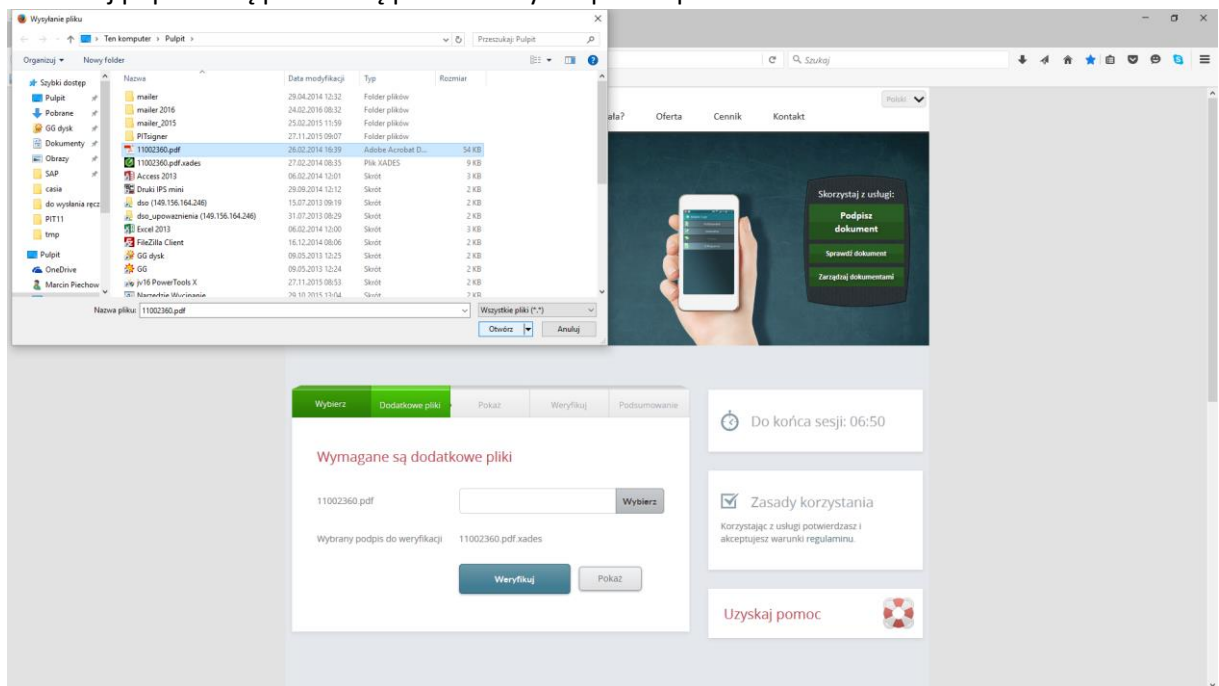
Wysyłanie pliku

Ten komputer > Pulpit >

Przeszukaj: Pulpit

Organizuj ▾ Nowy folder

Szybki dostęp
Pulpit
Pobrane
GG dysk
Dokumenty
Obrazy
SAP
casia
do wysłania ręcz
PIT11
tmp
Pulpit
OneDrive
Marcin Piechow

| Nazwa | Data modyfikacji | Typ | Rozmiar |
|---|---|---|---|
| mailer | 29.04.2014 12:32 | Folder plików | |
| mailer 2016 | 24.02.2016 08:32 | Folder plików | |
| mailer_2015 | 25.02.2015 11:59 | Folder plików | |
| PITsigner | 27.11.2015 09:07 | Folder plików | |
| 11002360.pdf | 26.02.2014 16:39 | Adobe Acrobat D... | 54 KB |
| 11002360.pdf.xades | 27.02.2014 08:35 | Plik XADES | 9 KB |
| Access 2013 | 06.02.2014 12:01 | Skrót | 3 KB |
| Druki IPS mini | 29.09.2014 12:12 | Skrót | 2 KB |
| dso (149.156.164.246) | 15.07.2013 09:19 | Skrót | 2 KB |
| dso_upowaznienia (149.156.164.246) | 31.07.2013 08:29 | Skrót | 2 KB |
| Excel 2013 | 06.02.2014 12:00 | Skrót | 3 KB |
| FileZilla Client | 16.12.2014 08:06 | Skrót | 2 KB |
| GG dysk | 09.05.2013 12:25 | Skrót | 2 KB |
| GG | 09.05.2013 12:24 | Skrót | 2 KB |
| jv16 PowerTools X | 27.11.2015 08:53 | Skrót | 2 KB |
| Narzedzie Wycinanie | 29.10.2015 13:04 | Skrót | 2 KB |

Nazwa pliku: 11002360.pdf
Wszystkie pliki (*.*)
Otwórz
Anuluj

Szukaj

Polski

ała? Oferta Cennik Kontakt

Skorzystaj z usługi:
Podpisz dokument
Sprawdź dokument
Zarządzaj dokumentami

Wybierz Dodatkowe pliki Pokaż Weryfikuj Podsumowanie

Wymagane są dodatkowe pliki

11002360.pdf
Wybierz

Wybrany podpis do weryfikacji 11002360.pdf.xades

Weryfikuj Pokaż

Do końca sesji: 06:50

Zasady korzystania
Korzystając z usługi potwierdzasz i akceptujesz warunki regulaminu.

Uzyskaj pomoc